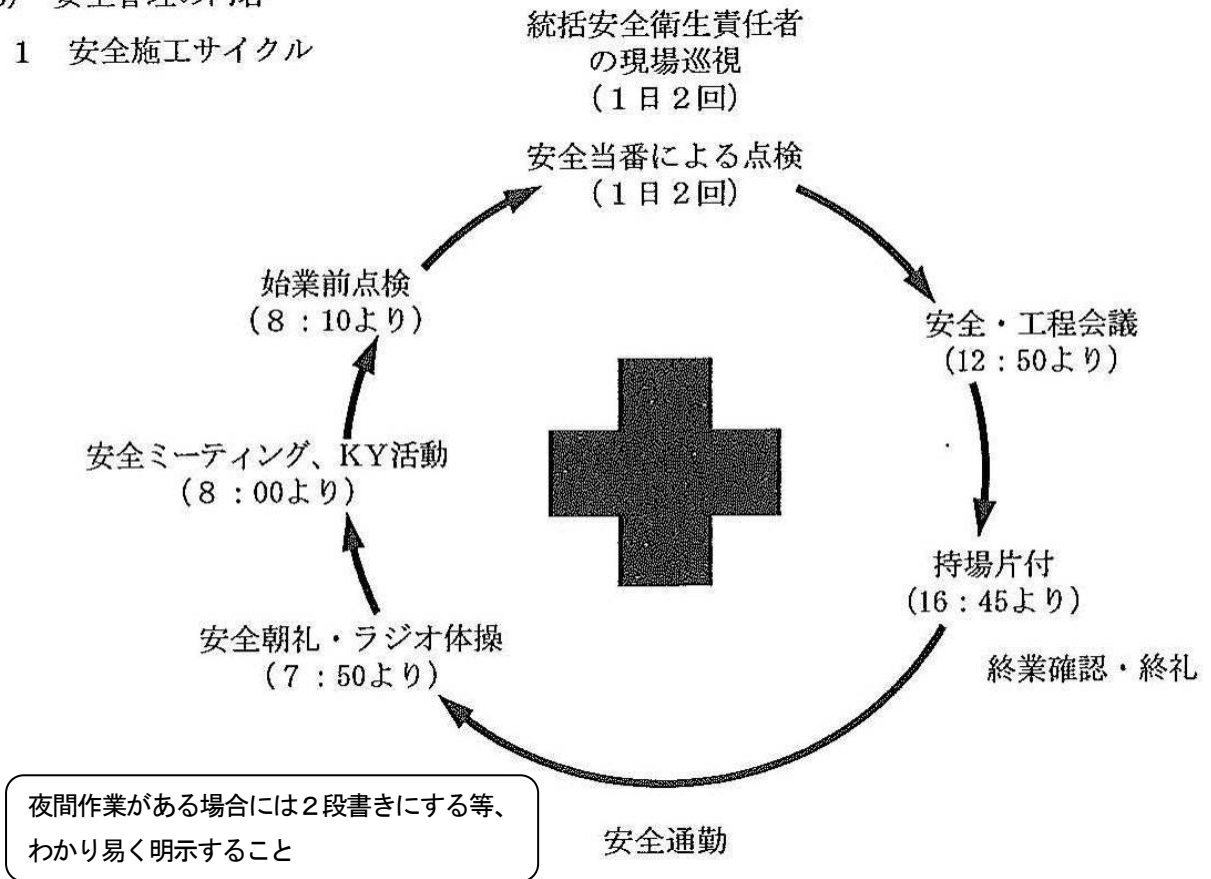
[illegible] 安全管理の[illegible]

1 安全施工サイクル

統括安全衛生責任者の現場巡視
（1日2回）

安全当番による点検
（1日2回）

安全・工程会議
（12：50より）

持場片付
（16：45より）

終業確認・終礼

安全通勤

安全朝礼・ラジオ体操
（7：50より）

安全ミーティング、KY活動
（8：00より）

始業前点検
（8：10より）

夜間作業がある場合には2段書きにする等、わかり易く明示すること